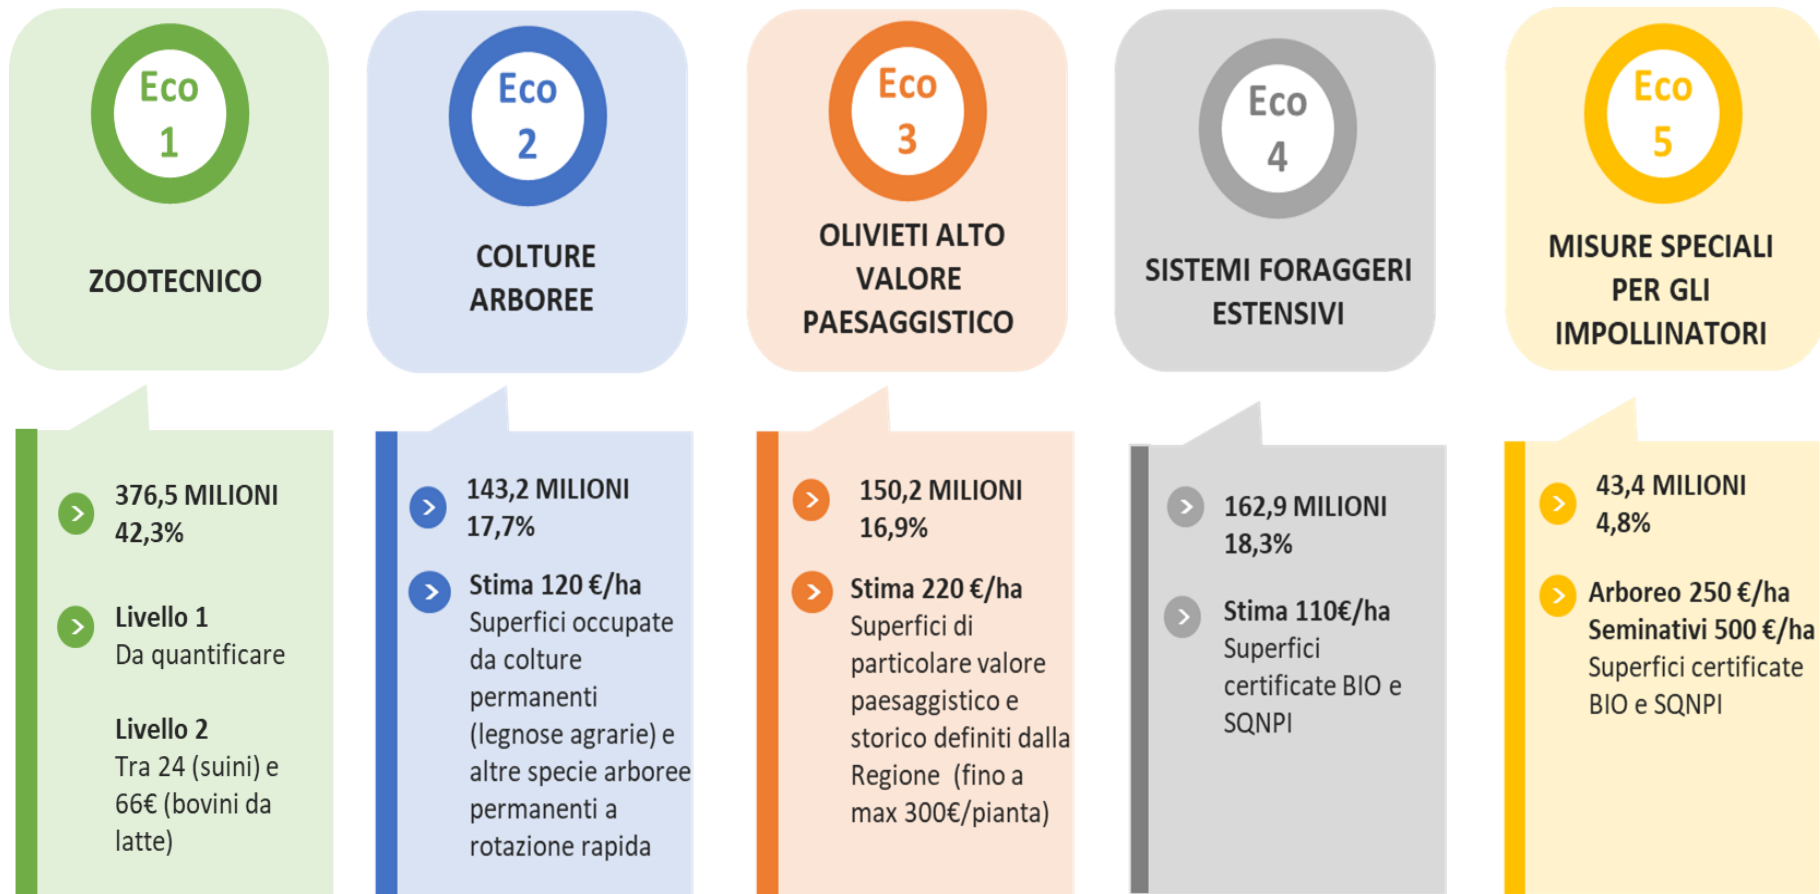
Eco 1

ZOOTECNICO

Eco 2

COLTURE ARBOREE

Eco 3

OLIVIETI ALTO VALORE PAESAGGISTICO

Eco 4

SISTEMI FORAGGERI ESTENSIVI

Eco 5

MISURE SPECIALI PER GLI IMPOLLINATORI

376,5 MILIONI
42,3%

Livello 1
Da quantificare

Livello 2
Tra 24 (suini) e 66€ (bovini da latte)

143,2 MILIONI
17,7%

Stima 120 €/ha
Superfici occupate da colture permanenti (legnose agrarie) e altre specie arboree permanenti a rotazione rapida

150,2 MILIONI
16,9%

Stima 220 €/ha
Superfici di particolare valore paesaggistico e storico definiti dalla Regione (fino a max 300€/pianta)

162,9 MILIONI
18,3%

Stima 110€/ha
Superfici certificate BIO e SQNPI

43,4 MILIONI
4,8%

Arboreo 250 €/ha
Seminativi 500 €/ha
Superfici certificate BIO e SQNPI